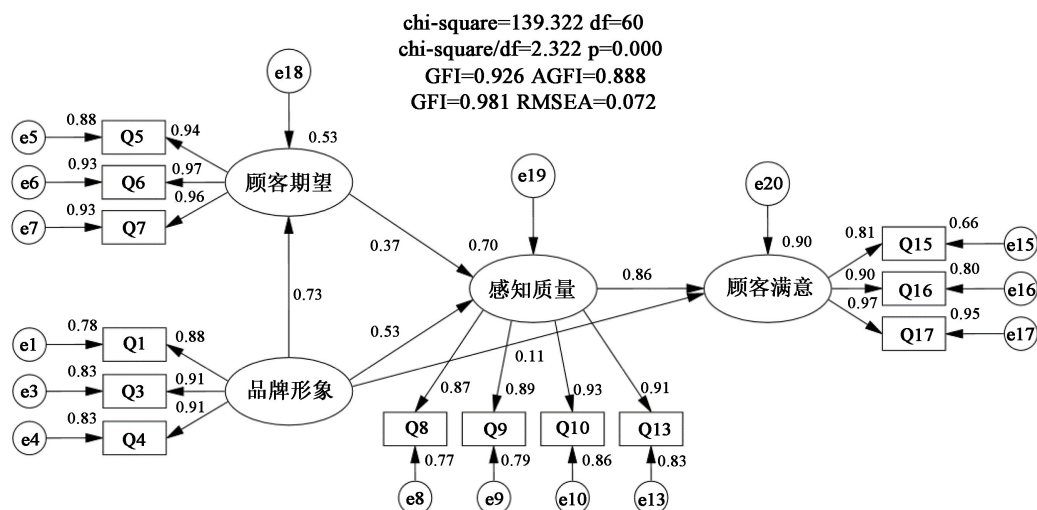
chi-square=139.322 df=60
chi-square/df=2.322 p=0.000
GFI=0.926 AGFI=0.888
GFI=0.981 RMSEA=0.072

e18
0.53
e5 0.88 Q5 0.94
e6 0.93 Q6 0.97
e7 0.93 Q7 0.96
顾客期望
e19
0.37
0.70
感知质量
0.86
e20
0.90
顾客满意
0.81 Q15 0.66 e15
0.90 Q16 0.80 e16
0.97 Q17 0.95 e17
0.73
0.53
0.11
e1 0.78 Q1 0.88
e3 0.83 Q3 0.91
e4 0.83 Q4 0.91
品牌形象
0.87 0.89 0.93 0.91
Q8 Q9 Q10 Q13
0.77 0.79 0.86 0.83
e8 e9 e10 e13